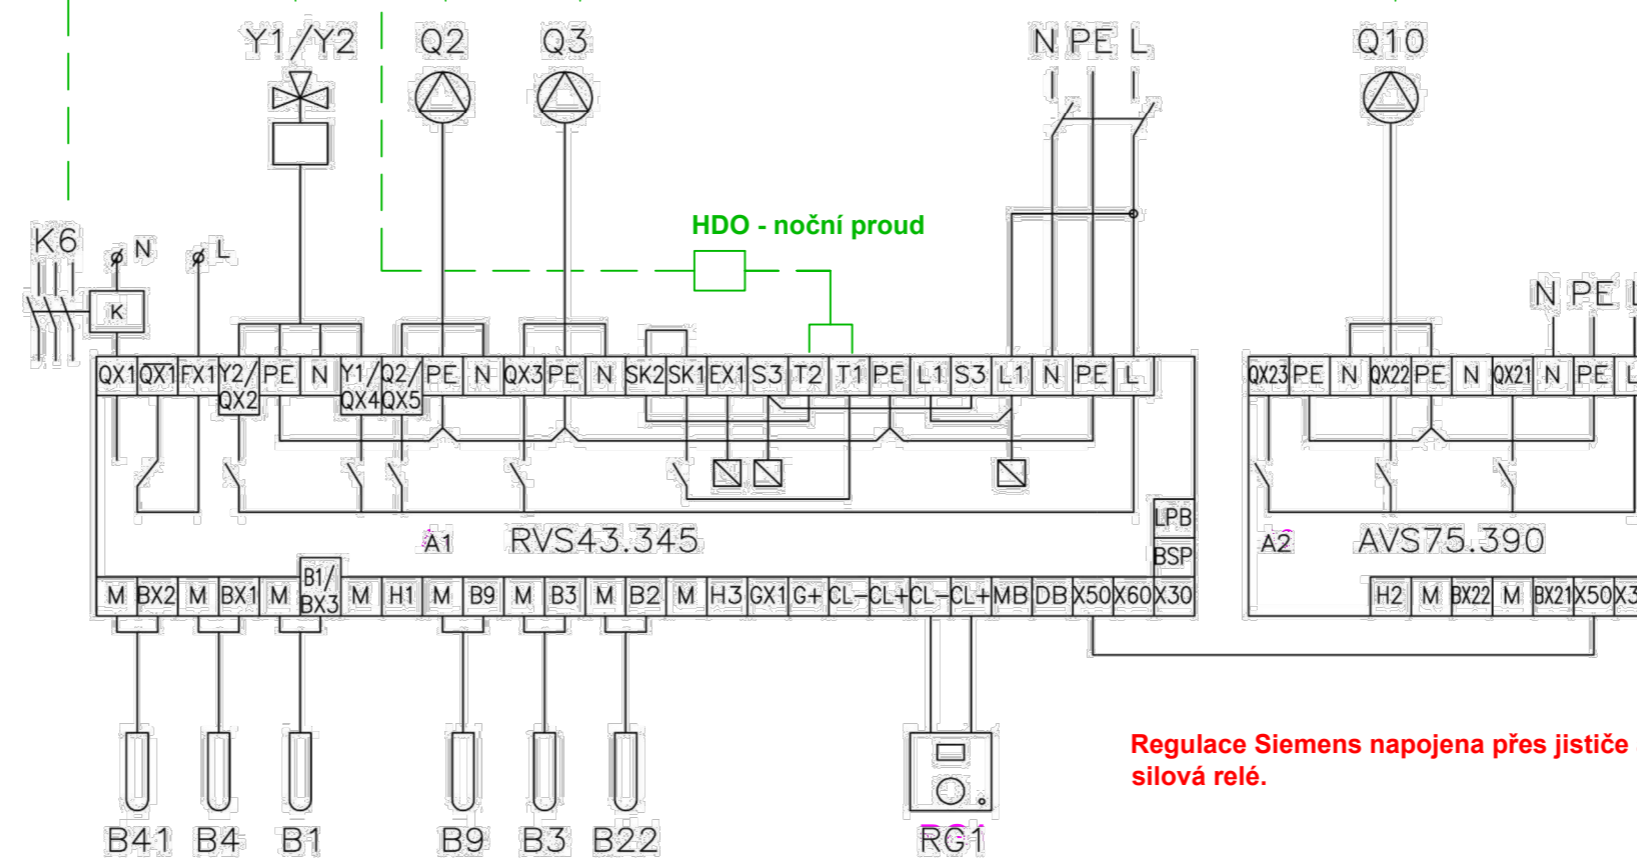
Y1 / Y2 Q2 Q3 N PE L Q10

K6 N L K

HDO - noční proud

N PE L

QX1 QX1 FX1 Y2/QX2 PE N Y1/QX4 Q2/QX5 PE N QX3 PE N SK2 SK1 EX1 S3 T2 T1 PE L1 S3 L1 N PE L

QX23 PE N QX22 PE N QX21 N PE L

LPB
BSP

A1 RVS43.345

A2 AVS75.390

M BX2 M BX1 M B1/BX3 M H1 M B9 M B3 M B2 M H3 GX1 G+ CL- CL+ CL- CL+ MB DB X50 X60 X30

H2 M BX22 M BX21 X50 X3

B41 B4 B1 B9 B3 B22 RG1

Regulace Siemens napojena přes jističe silová relé.